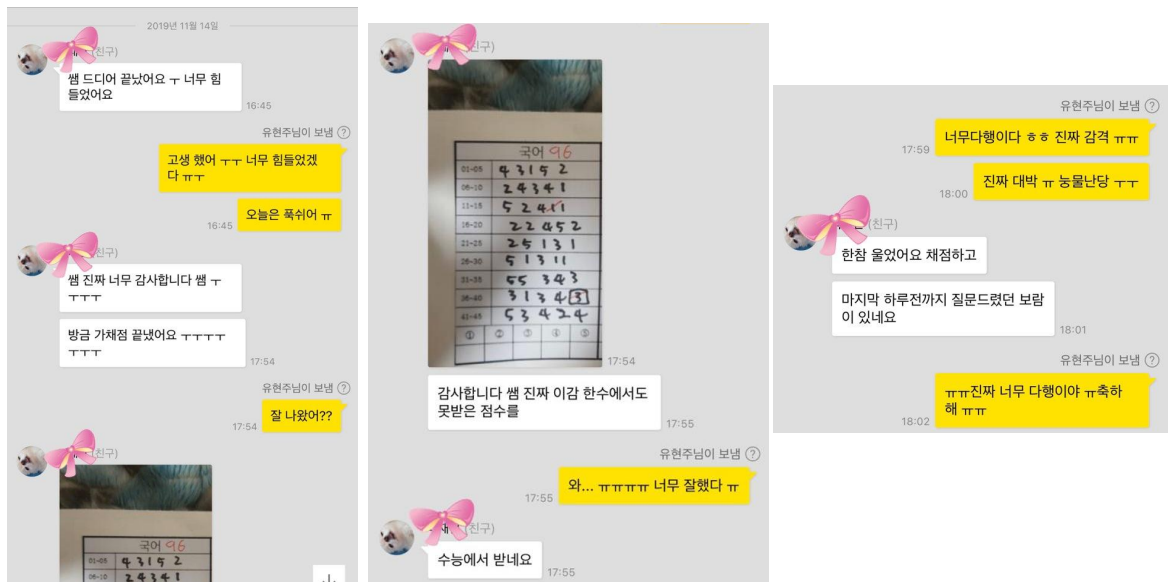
2019년 11월 14일

(친구)

쌤 드디어 끝났어요 ㅜ 너무 힘들었어요

16:45

유현주님이 보냄

고생 했어 ㅜㅜ 너무 힘들었겠다 ㅠㅜ

오늘은 푹쉬어 ㅠ

16:45

(친구)

쌤 진짜 너무 감사합니다 쌤 ㅜ ㅜㅜㅜ

방금 가채점 끝냈어요 ㅜㅜㅜㅜ ㅜㅜ

17:54

유현주님이 보냄

잘 나왔어??

17:54

(친구)

국어 96

| | |
|---|---|
| 01-05 | 4 3 1 5 2 |
| 06-10 | 2 4 3 4 1 |

(친구)

국어 96

| | |
|---|---|
| 01-05 | 4 3 1 5 2 |
| 06-10 | 2 4 3 4 1 |
| 11-15 | 5 2 4 1 1 |
| 16-20 | 2 2 4 5 2 |
| 21-25 | 2 5 1 3 1 |
| 26-30 | 5 1 3 1 1 |
| 31-35 | 5 5 3 4 3 |
| 36-40 | 3 1 3 4 3 |
| 41-45 | 5 3 4 2 4 |
| | ① ② ③ ④ ⑤ |

17:54

감사합니다 쌤 진짜 이감 한수에서도 못받은 점수를

17:55

유현주님이 보냄

와... ㅠㅠㅠㅠ 너무 잘했다 ㅠ

17:55

(친구)

수능에서 받네요

17:55

유현주님이 보냄

너무다행이다 ㅎㅎ 진짜 감격 ㅠㅠ

17:59

진짜 대박 ㅠ 눙물난당 ㅜㅜ

18:00

(친구)

한참 울었어요 채점하고

마지막 하루전까지 질문드렸던 보람이 있네요

18:01

유현주님이 보냄

ㅠㅠ진짜 너무 다행이야 ㅠ축하해 ㅠㅠ

18:02